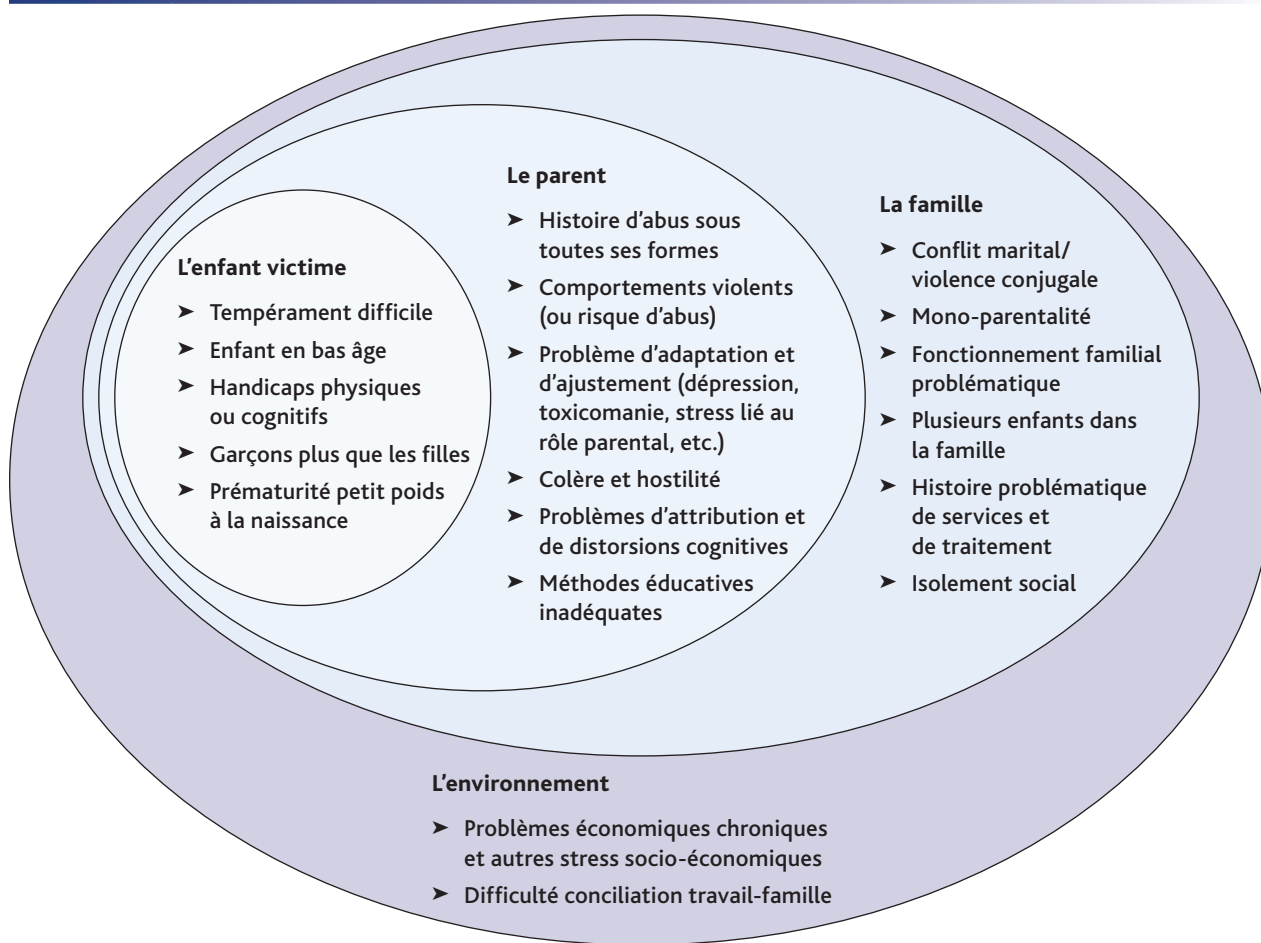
L’enfant victime

➤ Tempérament difficile
➤ Enfant en bas âge
➤ Handicaps physiques ou cognitifs
➤ Garçons plus que les filles
➤ Prématurité petit poids à la naissance

Le parent

➤ Histoire d’abus sous toutes ses formes
➤ Comportements violents (ou risque d’abus)
➤ Problème d’adaptation et d’ajustement (dépression, toxicomanie, stress lié au rôle parental, etc.)
➤ Colère et hostilité
➤ Problèmes d’attribution et de distorsions cognitives
➤ Méthodes éducatives inadéquates

La famille

➤ Conflit marital/ violence conjugale
➤ Mono-parentalité
➤ Fonctionnement familial problématique
➤ Plusieurs enfants dans la famille
➤ Histoire problématique de services et de traitement
➤ Isolement social

L’environnement

➤ Problèmes économiques chroniques et autres stress socio-économiques
➤ Difficulté conciliation travail-famille